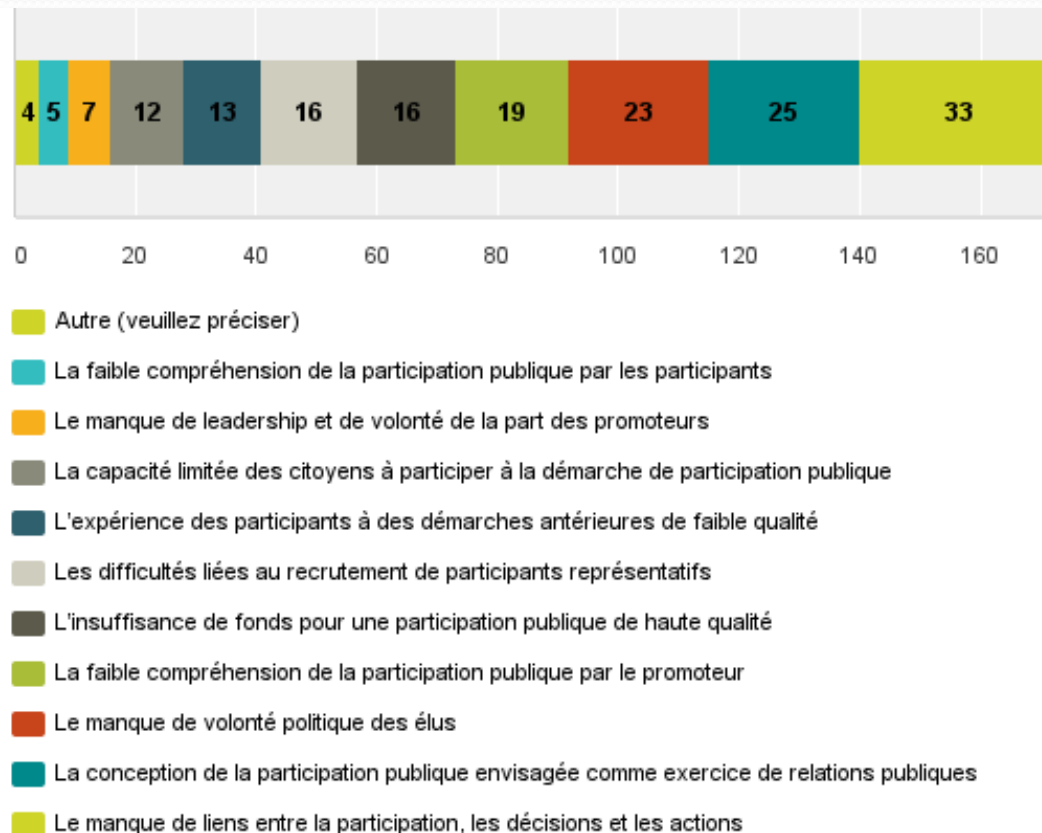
4 5 7 12 13 16 16 19 23 25 33

0 20 40 60 80 100 120 140 160

Autre (veuillez préciser)

La faible compréhension de la participation publique par les participants

Le manque de leadership et de volonté de la part des promoteurs

La capacité limitée des citoyens à participer à la démarche de participation publique

L'expérience des participants à des démarches antérieures de faible qualité

Les difficultés liées au recrutement de participants représentatifs

L'insuffisance de fonds pour une participation publique de haute qualité

La faible compréhension de la participation publique par le promoteur

Le manque de volonté politique des élus

La conception de la participation publique envisagée comme exercice de relations publiques

Le manque de liens entre la participation, les décisions et les actions